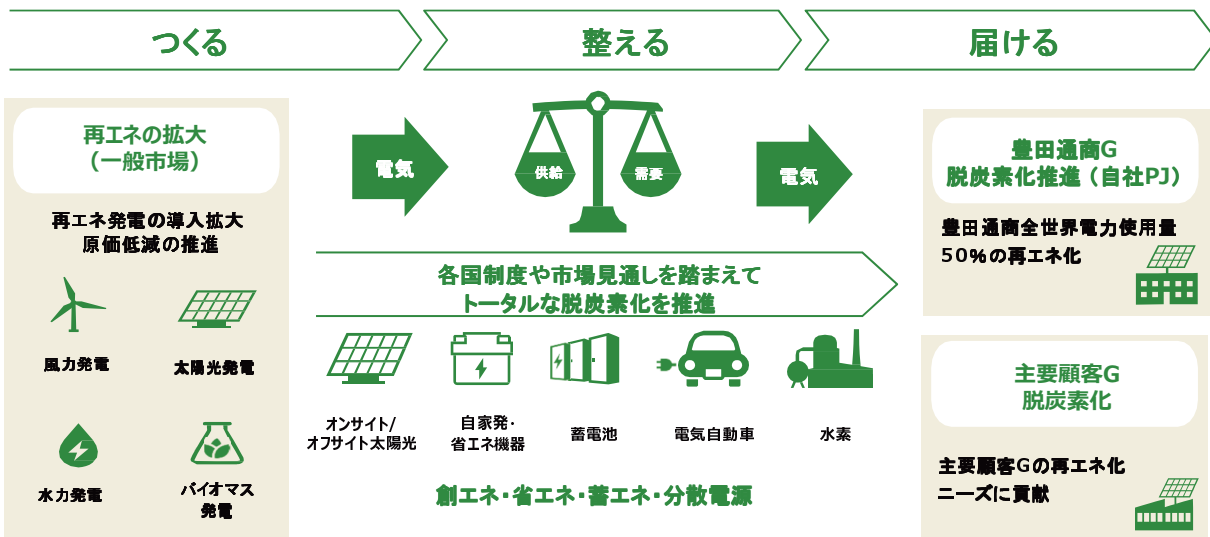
つくる

整える

届ける

再エネの拡大
（一般市場）

再エネ発電の導入拡大
原価低減の推進

風力発電

太陽光発電

水力発電

バイオマス
発電

電気

供給

需要

電気

各国制度や市場見通しを踏まえて
トータルな脱炭素化を推進

オンサイト/
オフサイト太陽光

自家発・
省エネ機器

蓄電池

電気自動車

水素

創エネ・省エネ・蓄エネ・分散電源

豊田通商G
脱炭素化推進（自社PJ）

豊田通商全世界電力使用量
50%の再エネ化

主要顧客G
脱炭素化

主要顧客Gの再エネ化
ニーズに貢献